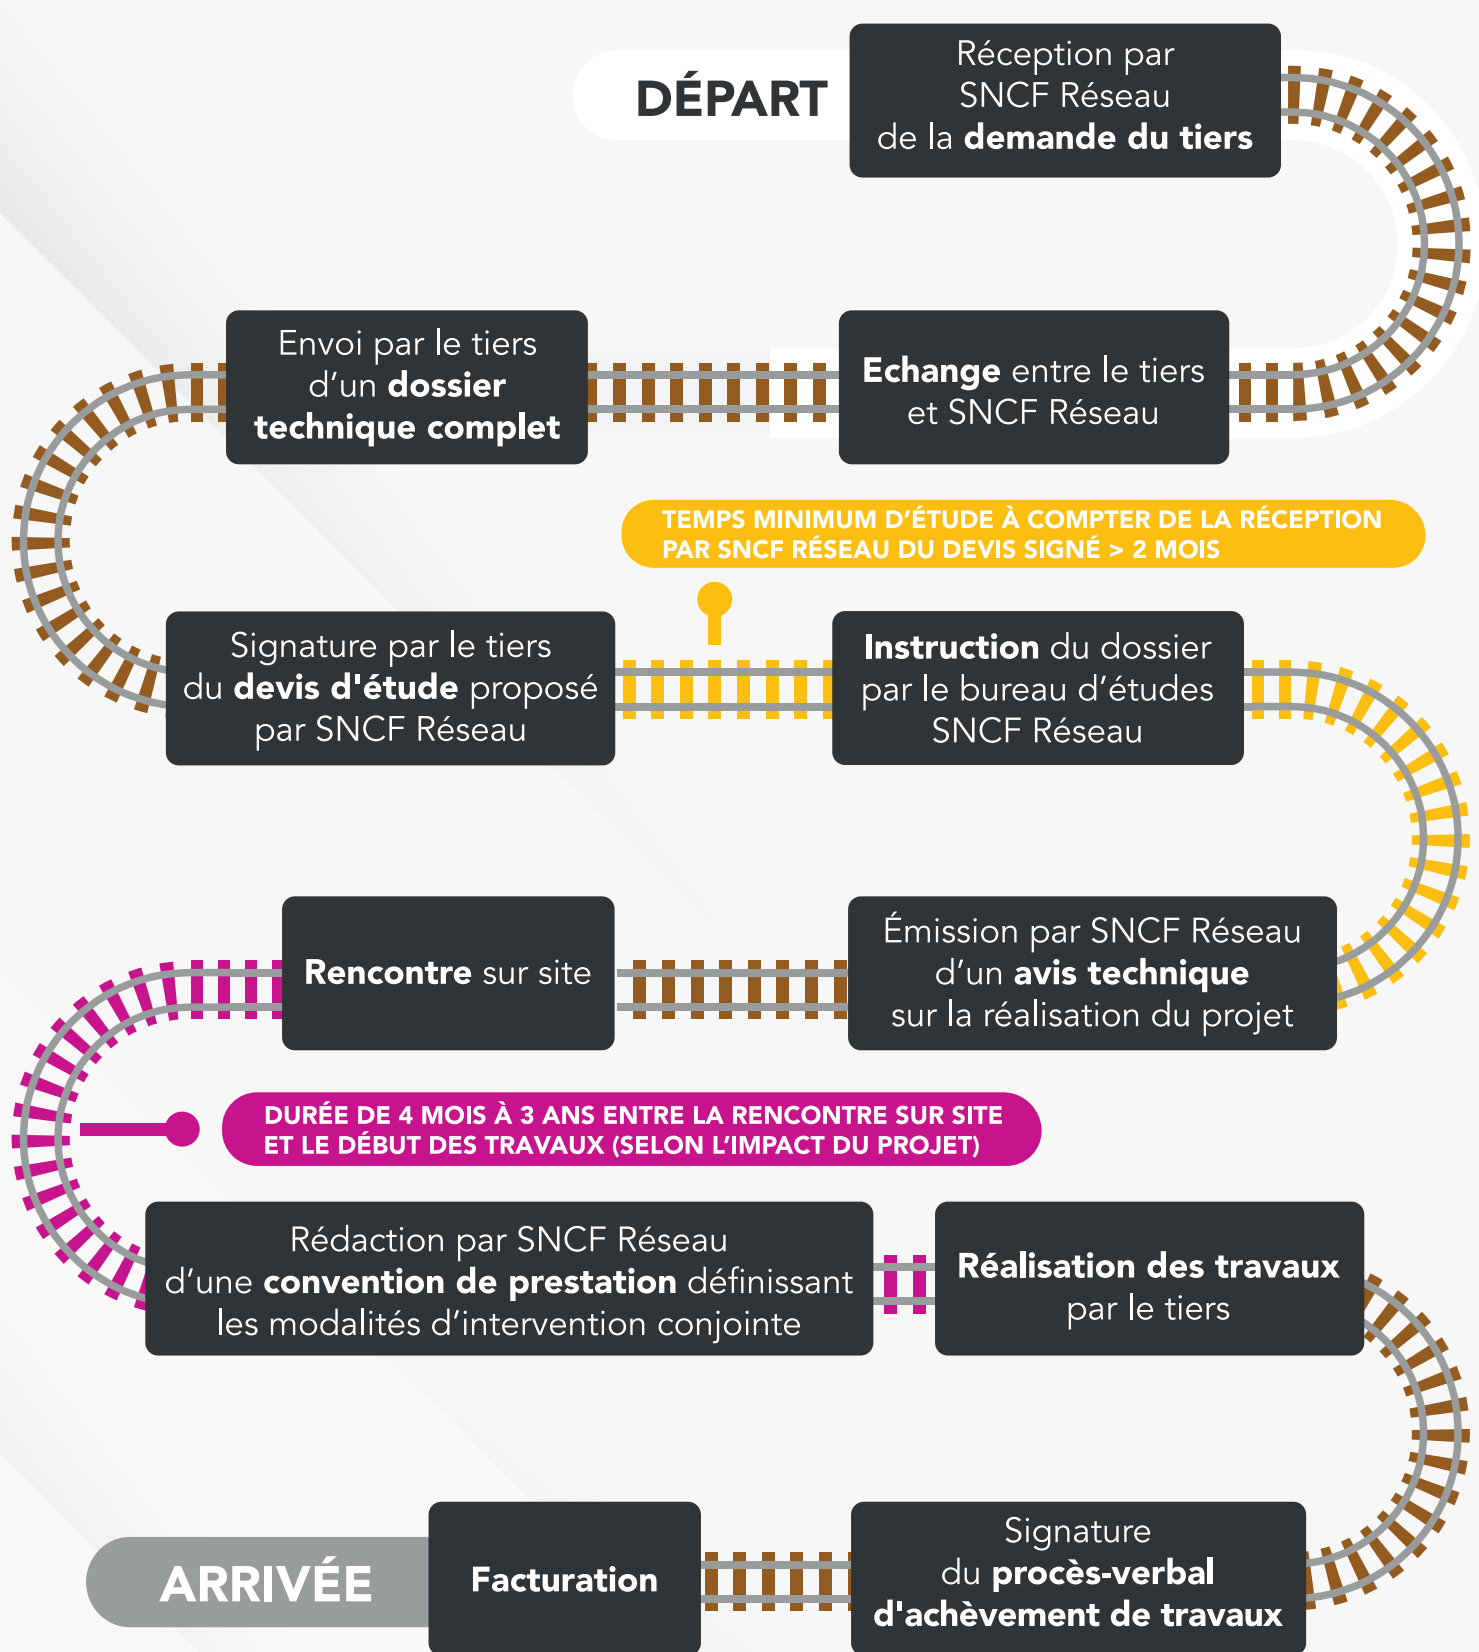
DÉPART

Réception par SNCF Réseau de la demande du tiers

Echange entre le tiers et SNCF Réseau

Envoi par le tiers d'un dossier technique complet

TEMPS MINIMUM D'ÉTUDE À COMPTER DE LA RÉCEPTION PAR SNCF RÉSEAU DU DEVIS SIGNÉ > 2 MOIS

Signature par le tiers du devis d'étude proposé par SNCF Réseau

Instruction du dossier par le bureau d'études SNCF Réseau

Émission par SNCF Réseau d'un avis technique sur la réalisation du projet

Rencontre sur site

DURÉE DE 4 MOIS À 3 ANS ENTRE LA RENCONTRE SUR SITE ET LE DÉBUT DES TRAVAUX (SELON L'IMPACT DU PROJET)

Rédaction par SNCF Réseau d'une convention de prestation définissant les modalités d'intervention conjointe

Réalisation des travaux par le tiers

Signature du procès-verbal d'achèvement de travaux

Facturation

ARRIVÉE